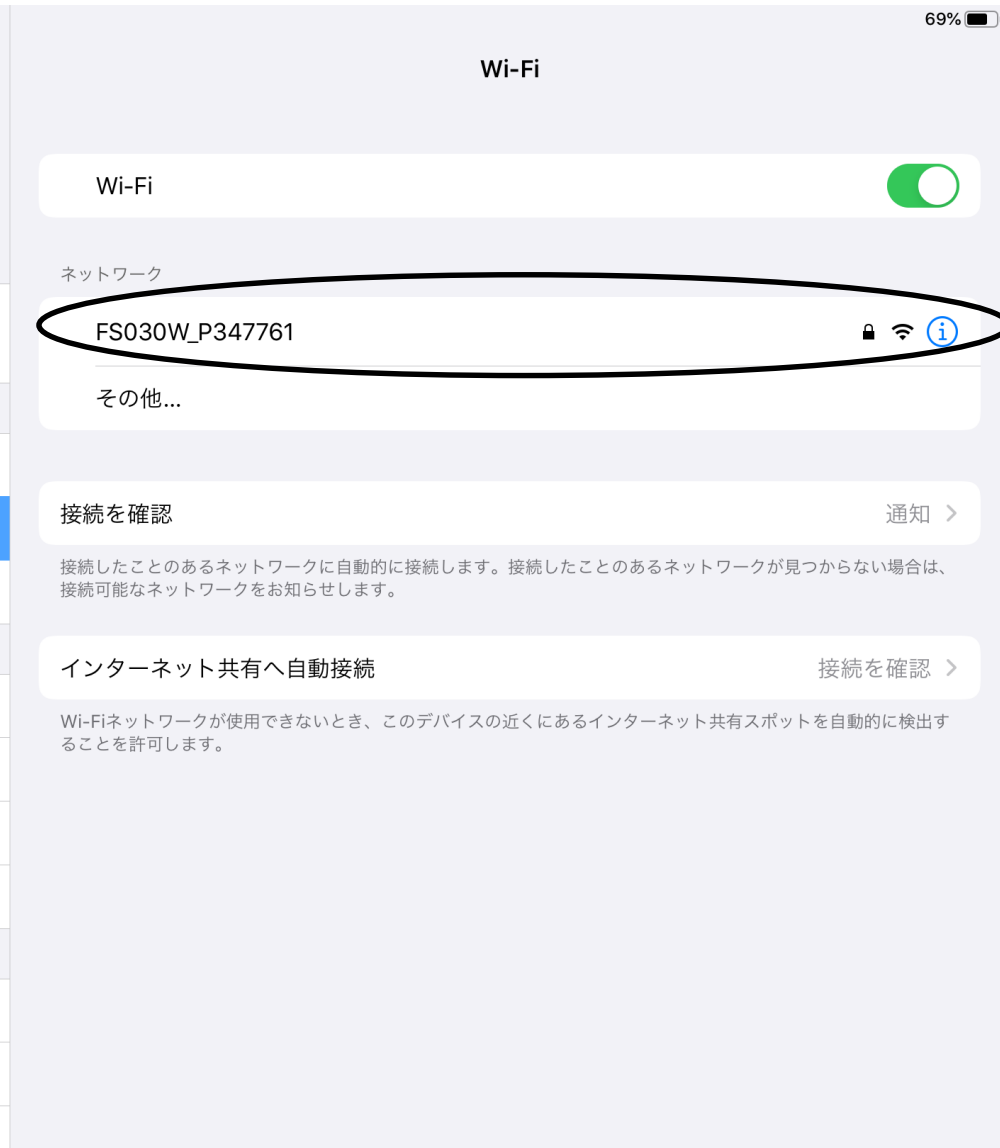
69%

Wi-Fi

Wi-Fi

ネットワーク

FS030W_P347761

その他...

接続を確認 通知 >

接続したことのあるネットワークに自動的に接続します。接続したことのあるネットワークが見つからない場合は、接続可能なネットワークをお知らせします。

インターネット共有へ自動接続 接続を確認 >

Wi-Fiネットワークが使用できないとき、このデバイスの近くにあるインターネット共有スポットを自動的に検出することを許可します。